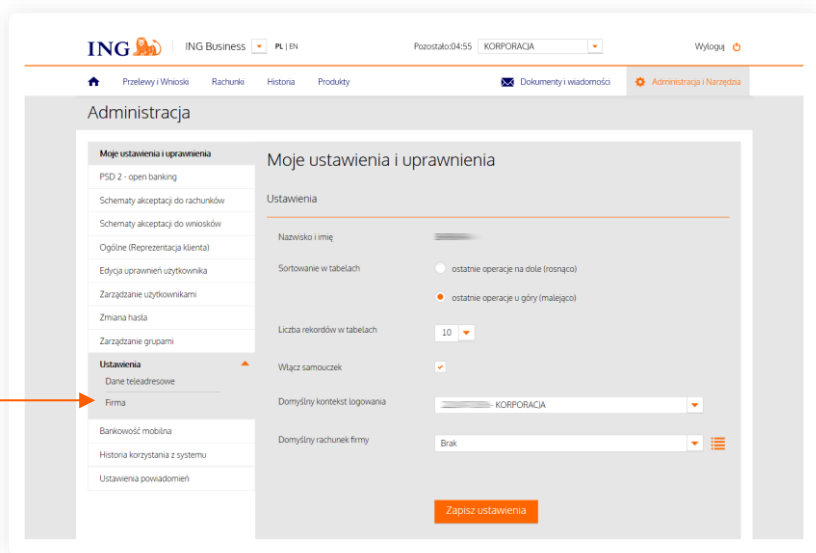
ING | ING Business PL | EN

Pozostało:04:55 KORPORACJA

Wyloguj

Przelewy i Wnioski Rachunki Historia Produkty

Dokumenty i wiadomości

Administracja i Narzędzia

Administracja

Moje ustawienia i uprawnienia
PSD 2 - open banking
Schematy akceptacji do rachunków
Schematy akceptacji do wniosków
Ogólne (Reprezentacja klienta)
Edycja uprawnień użytkownika
Zarządzanie użytkownikami
Zmiana hasła
Zarządzanie grupami
Ustawienia
Dane teleadresowe
Firma
Bankowość mobilna
Historia korzystania z systemu
Ustawienia powiadomień

Moje ustawienia i uprawnienia

Ustawienia

Nazwisko i imię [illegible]

Sortowanie w tabelach
ostatnie operacje na dole (rosnąco)
ostatnie operacje u góry (malejąco)

Liczba rekordów w tabelach 10

Włącz samouczek

Domyślny kontekst logowania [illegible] - KORPORACJA

Domyślny rachunek firmy Brak

Zapisz ustawienia